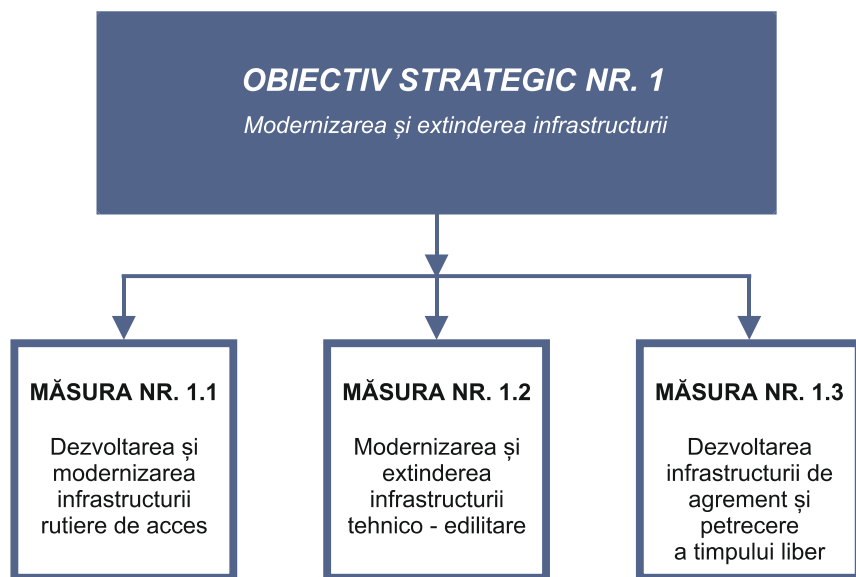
OBIECTIV STRATEGIC NR. 1

Modernizarea și extinderea infrastructurii

MĂSURA NR. 1.1

Dezvoltarea și modernizarea infrastructurii rutiere de acces

MĂSURA NR. 1.2

Modernizarea și extinderea infrastructurii tehnico - edilitare

MĂSURA NR. 1.3

Dezvoltarea infrastructurii de agrement și petrecere a timpului liber